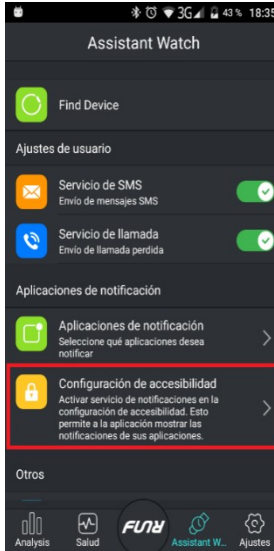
3G 43 % 18:35

Assistant Watch

Find Device

Ajustes de usuario

Servicio de SMS
Envío de mensajes SMS

Servicio de llamada
Envío de llamada perdida

Aplicaciones de notificación

Aplicaciones de notificación
Seleccione qué aplicaciones desea notificar

Configuración de accesibilidad
Activar servicio de notificaciones en la configuración de accesibilidad. Esto permite a la aplicación mostrar las notificaciones de sus aplicaciones.

Otros

Analysis
Salud
FUN
Assistant W...
Ajustes